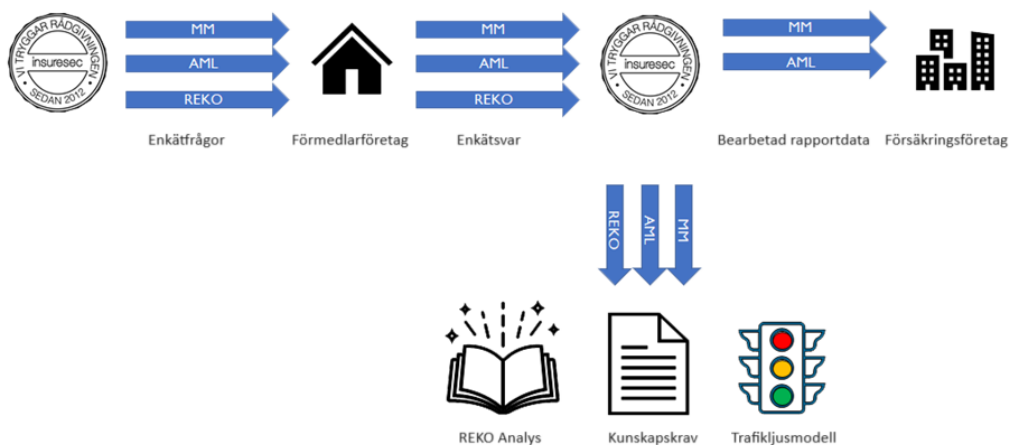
VI TRYGGAR RÅDGIVNINGEN
insuresec
SEDAN 2012

MM
AML
REKO

Enkätfrågor

Förmedlarföretag

MM
AML
REKO

Enkätsvar

VI TRYGGAR RÅDGIVNINGEN
insuresec
SEDAN 2012

MM
AML

Bearbetad rapportdata

Försäkringsföretag

REKO
AML
MM

REKO Analys

Kunskapskrav

Trafikljusmodell